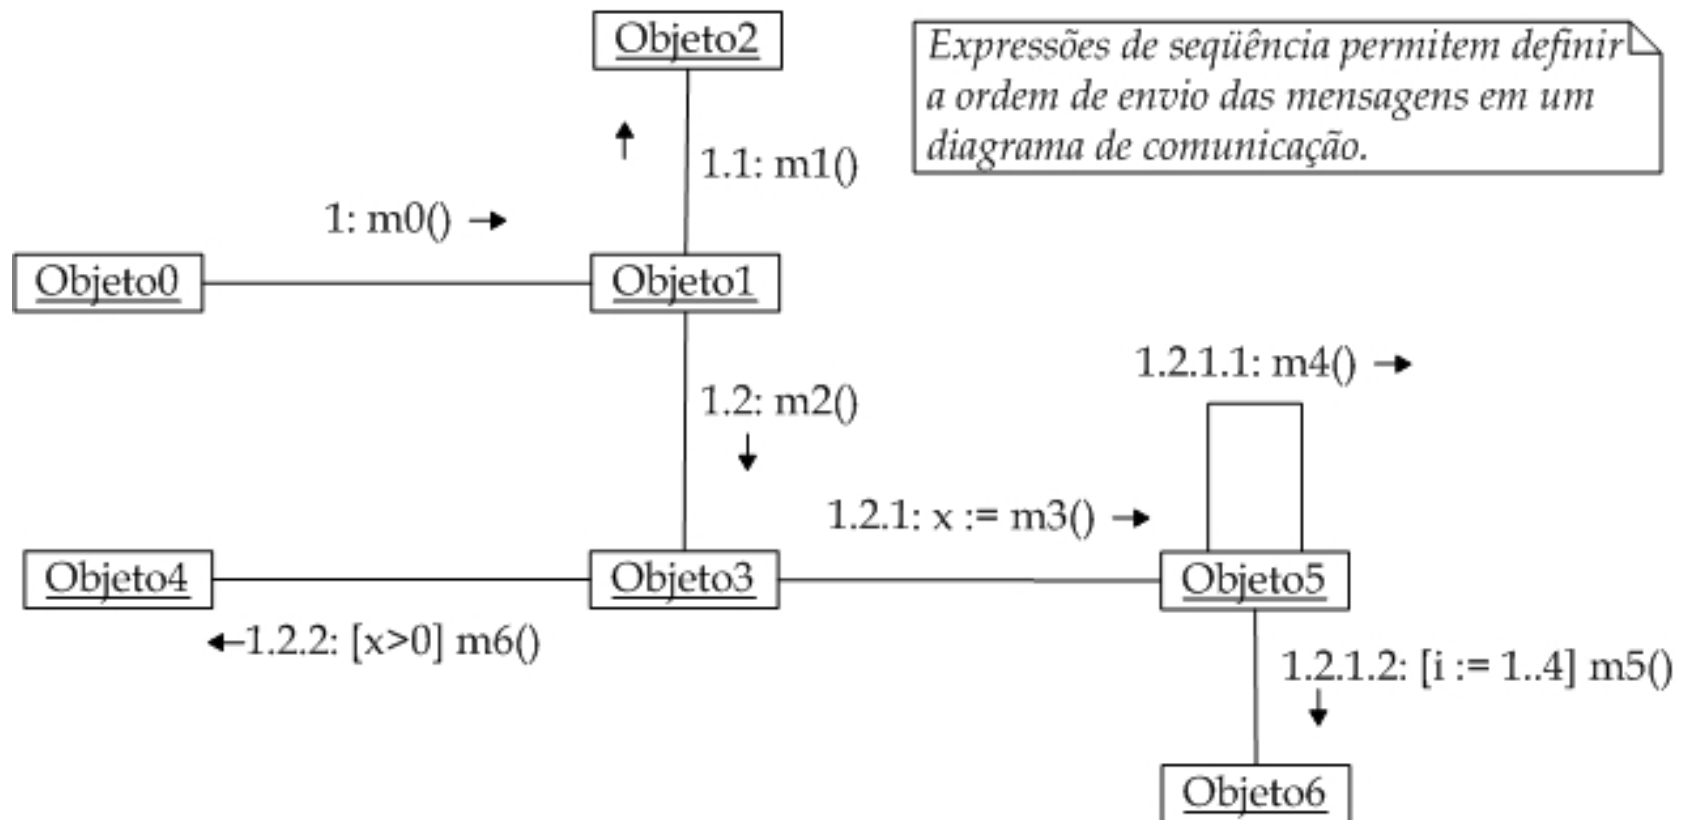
Objeto2

Expressões de seqüência permitem definir a ordem de envio das mensagens em um diagrama de comunicação.

↑

1.1: m1()

1: m0() →

Objeto0

Objeto1

1.2.1.1: m4() →

1.2: m2()
↓

1.2.1: x := m3() →

Objeto4

Objeto3

Objeto5

←1.2.2: [x>0] m6()

1.2.1.2: [i := 1..4] m5()
↓

Objeto6